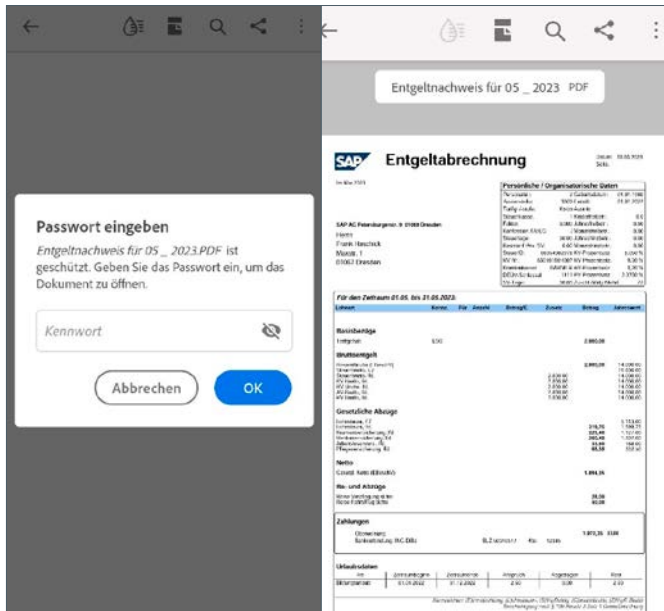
Passwort eingeben

Entgeltnachweis für 05 _ 2023.PDF ist geschützt. Geben Sie das Passwort ein, um das Dokument zu öffnen.

Kennwort

Abbrechen

OK

Entgeltnachweis für 05 _ 2023 PDF

SAP

Entgeltabrechnung

Persönliche / Organisatorische Daten

SAP AG Petersburgerstr. 9 01069 Dresden

Herrn
Frank Haschick
Musterstr. 1
01062 Dresden

Für den Zeitraum 01.05. bis 31.05.2023:

Lohnart

Betrag

Basisbezüge

Entgelt

2.860,00

Bruttoentgelt

2.860,00

Gesetzliche Abzüge

Netto

Gesamt-Netto

1.894,35

Be- und Abzüge

Zahlungen

Überweisung

1.875,35

Urlaubsdaten

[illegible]